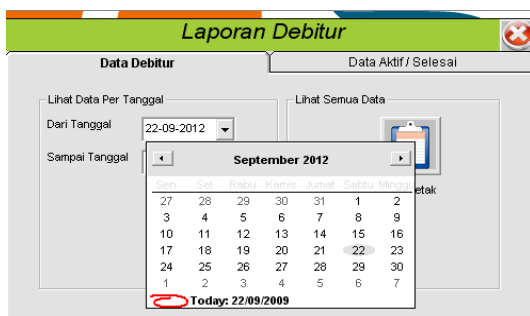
Laporan Debitur

Data Debitur

Data Aktif / Selesai

Lihat Data Per Tanggal

Dari Tanggal
22-09-2012

Sampai Tanggal

Lihat Semua Data

etak

September 2012

| Sen | Sel | Rabu | Kamis | Jumat | Sabtu | Minggu |
|---|---|---|---|---|---|---|
| 27 | 28 | 29 | 30 | 31 | 1 | 2 |
| 3 | 4 | 5 | 6 | 7 | 8 | 9 |
| 10 | 11 | 12 | 13 | 14 | 15 | 16 |
| 17 | 18 | 19 | 20 | 21 | 22 | 23 |
| 24 | 25 | 26 | 27 | 28 | 29 | 30 |
| 1 | 2 | 3 | 4 | 5 | 6 | 7 |

Today: 22/09/2009